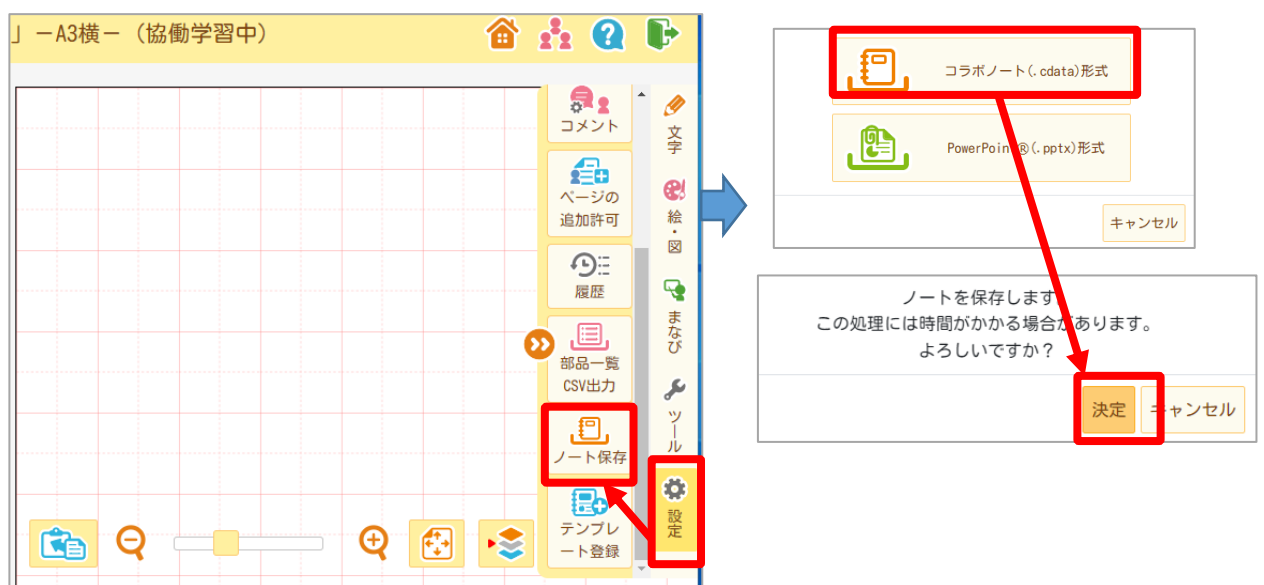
」ーA3横ー（協働学習中）

コメント

ページの追加許可

履歴

部品一覧CSV出力

ノート保存

テンプレート登録

文字

絵・図

まなび

ツール

設定

コラボノート(.cdata)形式

PowerPoint®(.pptx)形式

キャンセル

ノートを保存します
この処理には時間がかかる場合があります。
よろしいですか？

決定

キャンセル